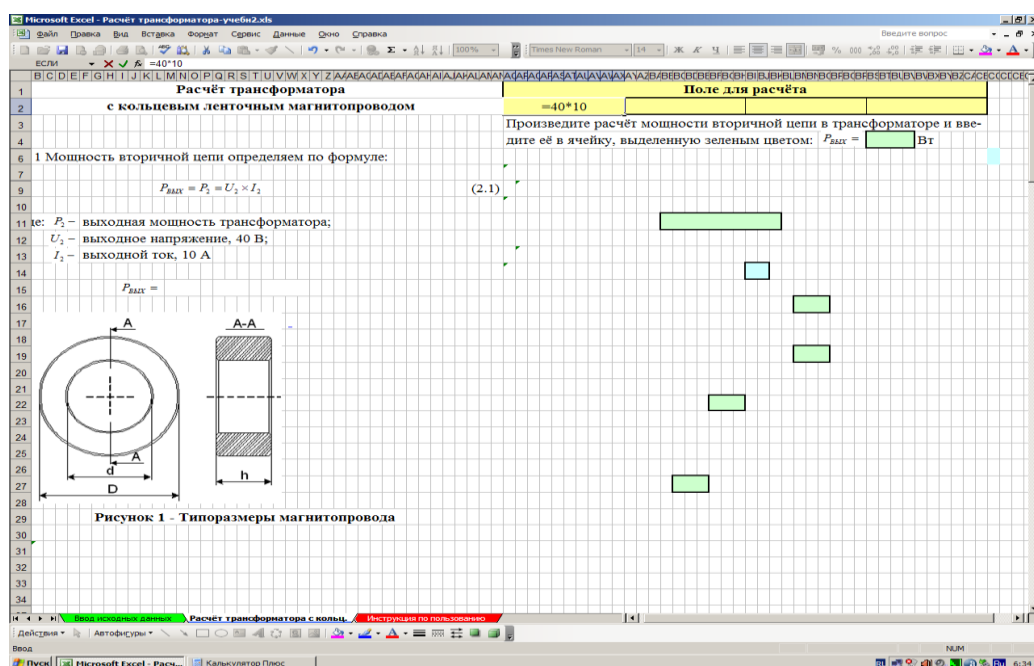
Microsoft Excel - Расчёт трансформатора-учебн2.xls

Файл Правка Вид Вставка Формат Сервис Данные Окно Справка

Введите вопрос

100%

Times New Roman 14

ЕСЛИ

$f_x$ =40*10

Расчёт трансформатора

с кольцевым ленточным магнитопроводом

Поле для расчёта

=40*10

Произведите расчёт мощности вторичной цепи в трансформаторе и введите её в ячейку, выделенную зеленым цветом: $P_{ВЫХ}$ = Вт

1 Мощность вторичной цепи определяем по формуле:

$P_{ВЫХ} = P_2 = U_2 \times I_2$ (2.1)

где: $P_2$ – выходная мощность трансформатора;

$U_2$ – выходное напряжение, 40 В;

$I_2$ – выходной ток, 10 А

$P_{ВЫХ}$ =

A

A-A

A

d

D

h

Рисунок 1 - Типоразмеры магнитопровода

Ввод исходных данных / Расчёт трансформатора с кольц. / Инструкция по пользованию

Действия Автофигуры

Ввод

NUM

Пуск Microsoft Excel - Расч... Калькулятор Плюс